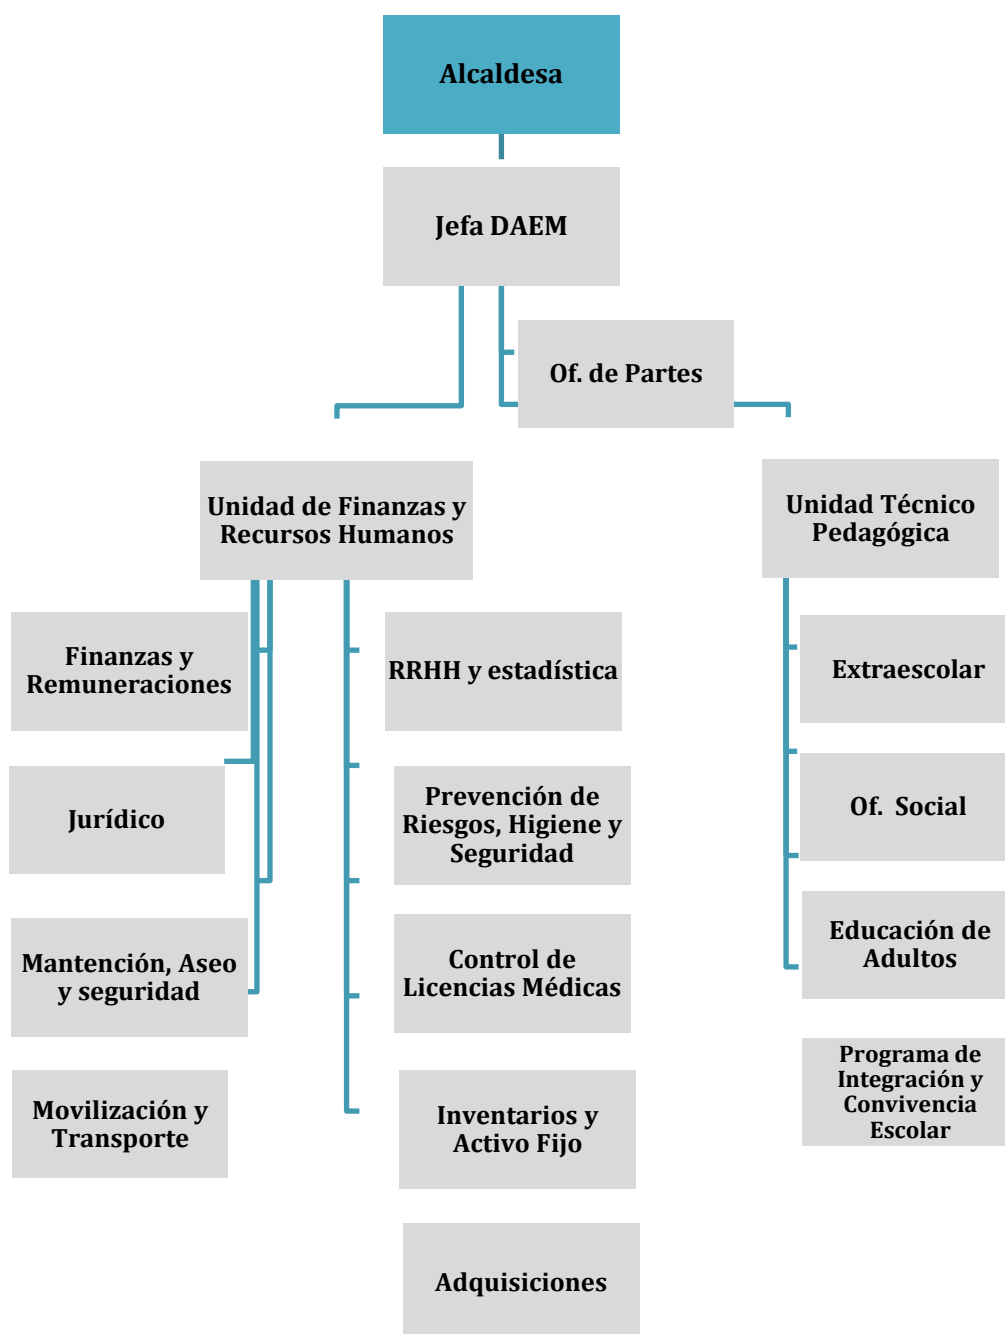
Alcaldesa

Jefa DAEM

Of. de Partes

Unidad de Finanzas y Recursos Humanos

Unidad Técnico Pedagógica

Finanzas y Remuneraciones

Jurídico

Mantención, Aseo y seguridad

Movilización y Transporte

RRHH y estadística

Prevención de Riesgos, Higiene y Seguridad

Control de Licencias Médicas

Inventarios y Activo Fijo

Adquisiciones

Extraescolar

Of. Social

Educación de Adultos

Programa de Integración y Convivencia Escolar